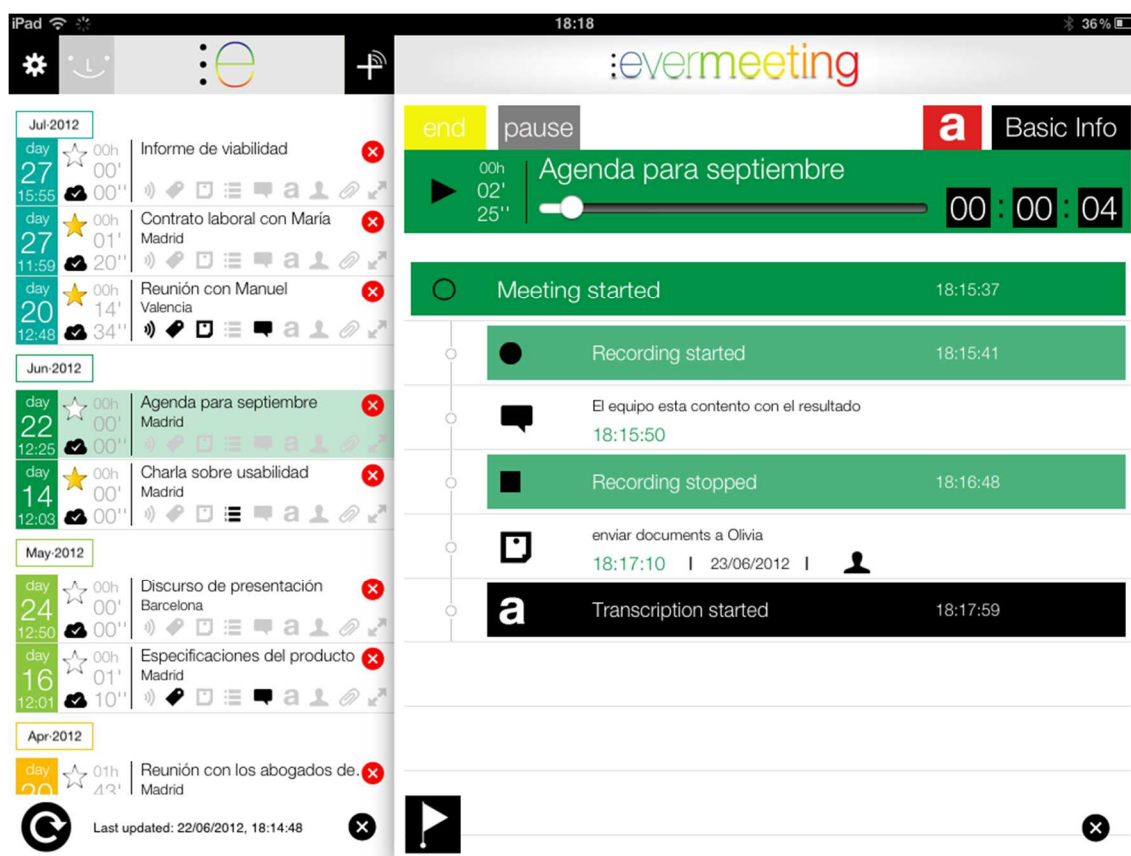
iPad 18:18 36 %

:e

:evermeeting

end pause a Basic Info

00h 02' 25'' Agenda para septiembre 00 : 00 : 04

Jul·2012
day 27 15:55 00h 00' 00'' Informe de viabilidad
day 27 11:59 00h 01' 20'' Contrato laboral con María Madrid
day 20 12:48 00h 14' 34'' Reunión con Manuel Valencia

Jun·2012
day 22 12:25 00h 00' 00'' Agenda para septiembre Madrid
day 14 12:03 00h 00' 00'' Charla sobre usabilidad Madrid

May·2012
day 24 12:50 00h 00' 00'' Discurso de presentación Barcelona
day 16 12:01 00h 01' 10'' Especificaciones del producto Madrid

Apr·2012
day 01h 43' Reunión con los abogados de. Madrid

Last updated: 22/06/2012, 18:14:48

Meeting started 18:15:37
Recording started 18:15:41
El equipo esta contento con el resultado
18:15:50
Recording stopped 18:16:48
enviar documents a Olivia
18:17:10 | 23/06/2012 |
a Transcription started 18:17:59